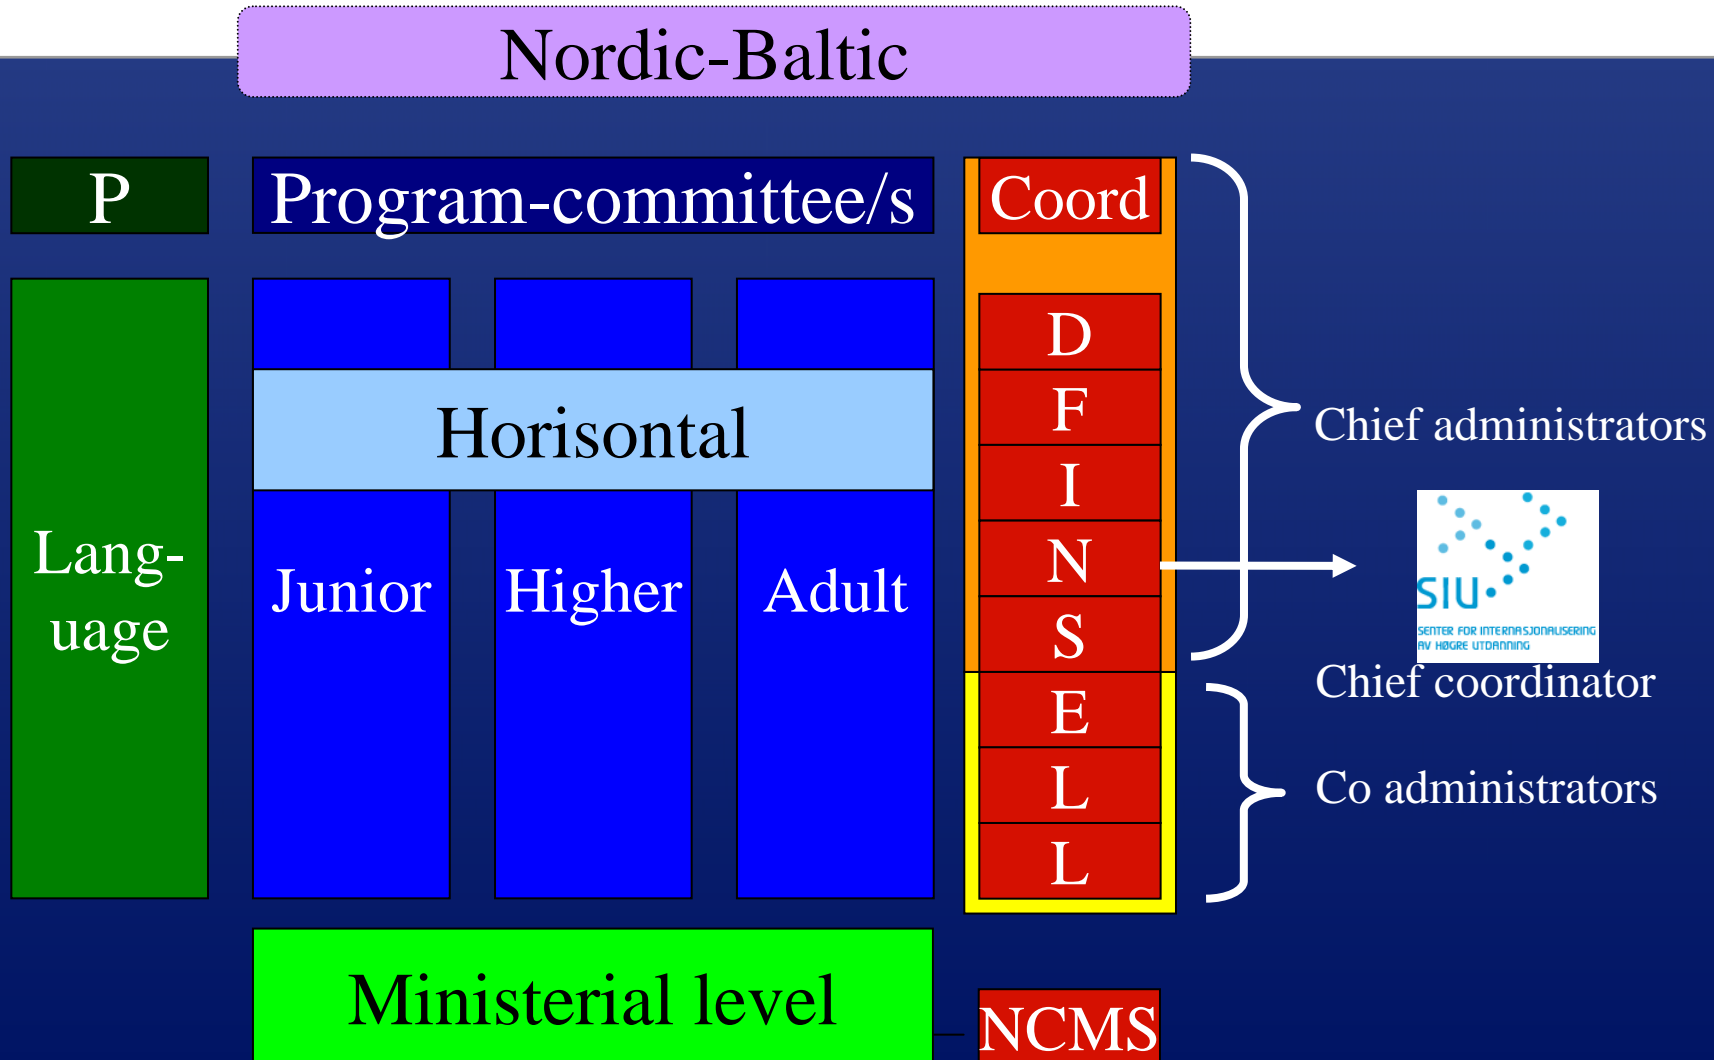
Nordic-Baltic

P

Program-committee/s

Coord

Lang-uage

Horisontal

Junior

Higher

Adult

D
F
I
N
S
E
L
L

Chief administrators

SIU
SENTER FOR INTERNASJONALISERING AV HØGRE UTDANNING

Chief coordinator

Co administrators

Ministerial level

NCMS